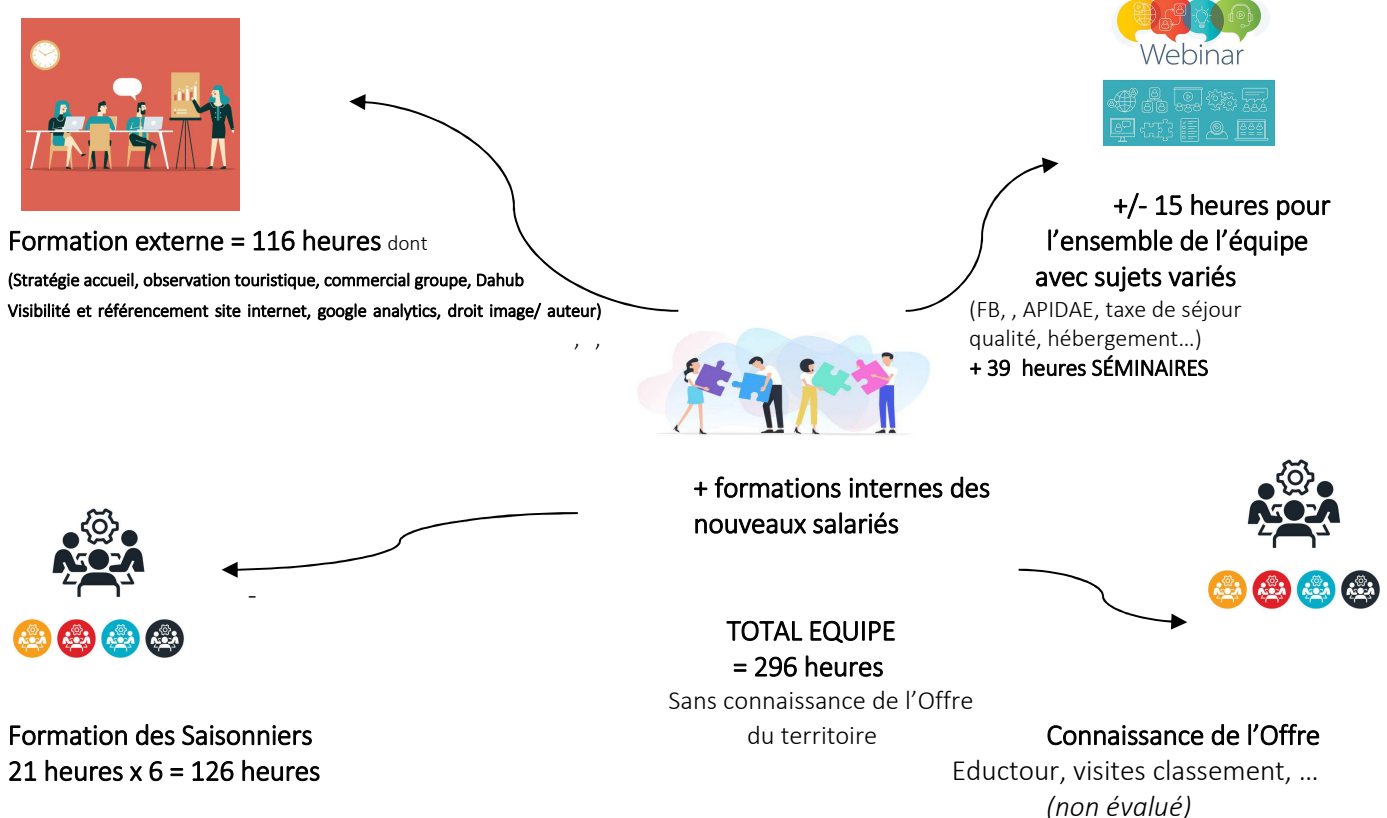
Webinar

Formation externe = 116 heures dont

(Stratégie accueil, observation touristique, commercial groupe, Dahub Visibilité et référencement site internet, google analytics, droit image/ auteur)

, ,

+/- 15 heures pour l'ensemble de l'équipe avec sujets variés

(FB, , APIDAE, taxe de séjour qualité, hébergement…)

+ 39 heures SÉMINAIRES

+ formations internes des nouveaux salariés

-

TOTAL EQUIPE
= 296 heures
Sans connaissance de l'Offre du territoire

Formation des Saisonniers
21 heures x 6 = 126 heures

Connaissance de l'Offre
Eductour, visites classement, …
(non évalué)